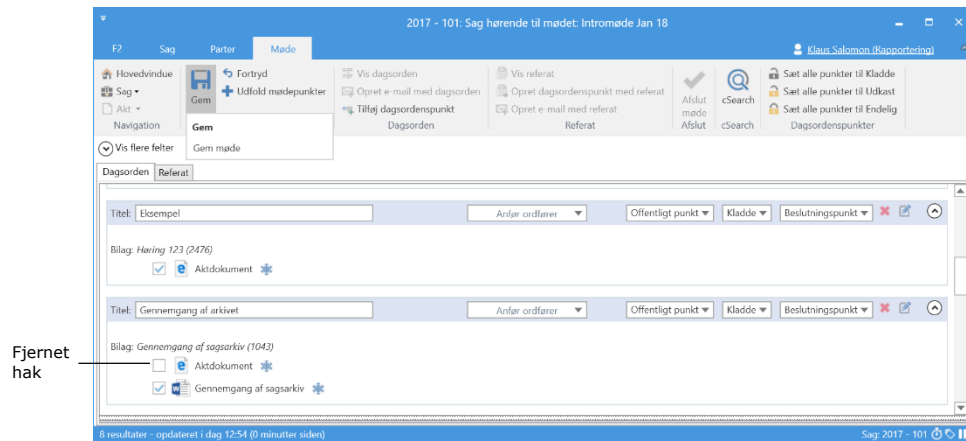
2017 - 101: Sag hørende til mødet: Intromøde Jan 18

F2 Sag Parter Møde

Klaus Salomon (Rapportering)

Hovedvindue
Sag
Akt
Navigation

Gem
Fortryd
Udfold mødepunkter

Gem
Gem møde

Vis dagsorden
Opret e-mail med dagsorden
Tilføj dagsordenspunkt
Dagsorden

Vis referat
Opret dagsordenspunkt med referat
Opret e-mail med referat
Referat

Afslut møde
Afslut

cSearch
cSearch

Sæt alle punkter til Kladde
Sæt alle punkter til Udkast
Sæt alle punkter til Endelig
Dagsordenspunkter

Vis flere felter

Dagsorden Referat

Titel: Eksempel
Anfør ordfører
Offentligt punkt
Kladde
Beslutningspunkt

Bilag: Høring 123 (2476)
Aktdokument

Titel: Gennemgang af arkivet
Anfør ordfører
Offentligt punkt
Kladde
Beslutningspunkt

Bilag: Gennemgang af sagsarkiv (1043)
Aktdokument
Gennemgang af sagsarkiv

Fjernet hak

8 resultater - opdateret i dag 12:54 (0 minutter siden)
Sag: 2017 - 101